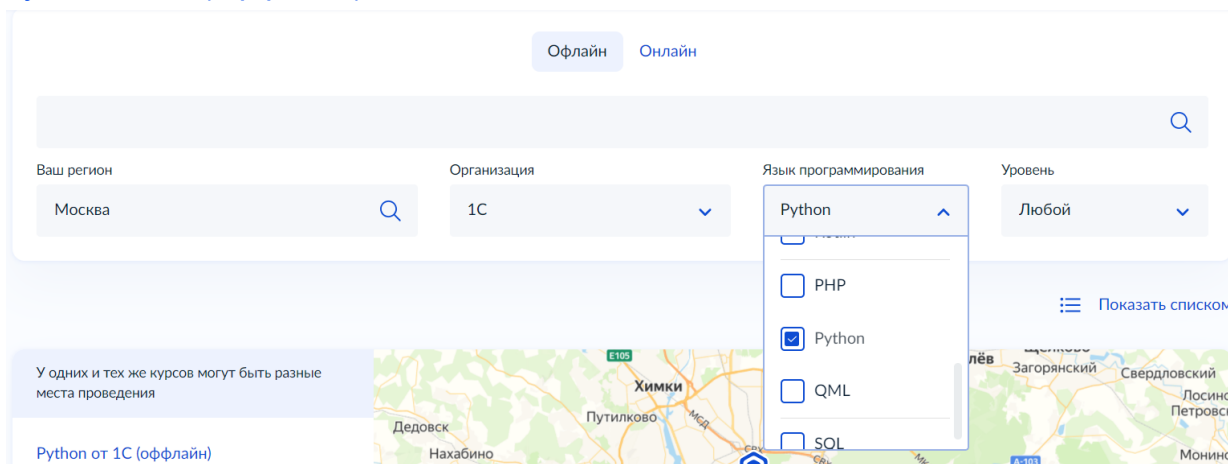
Офлайн Онлайн

Ваш регион
Москва

Организация
1С

Язык программирования
Python

Уровень
Любой

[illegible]

PHP

Python

QML

SQL

Показать списком

У одних и тех же курсов могут быть разные места проведения

Python от 1С (оффлайн)

E105
Химки
Путилково
МСД
Дедовск
Нахабино
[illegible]лёв
Щёлково
Загорянский
Свердловский
Лосино-Петровский
Монино
A-103